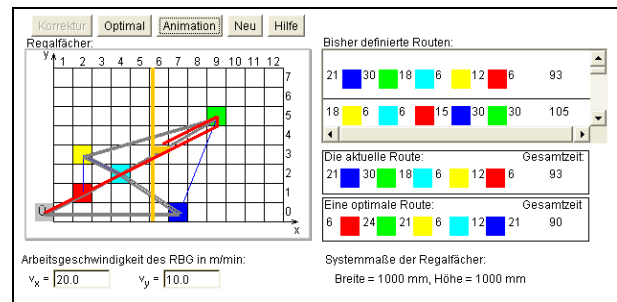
Korrektur Optimal Animation Neu Hilfe

Regalfächer:

y

1 2 3 4 5 6 7 8 9 10 11 12

7 6 5 4 3 2 1 0

Ü

x

Bisher definierte Routen:

| 21 | 30 | 18 | 6 | 12 | 6 | 93 |
|---|---|---|---|---|---|---|
| 18 | 6 | 6 | 15 | 30 | 30 | 105 |

Die aktuelle Route: Gesamtzeit:

21 30 18 6 12 6 93

Eine optimale Route: Gesamtzeit

6 24 21 6 6 12 21 90

Arbeitsgeschwindigkeit des RBG in m/min:

$v_x$ = 20.0 $v_y$ = 10.0

Systemmaße der Regalfächer:

Breite = 1000 mm, Höhe = 1000 mm